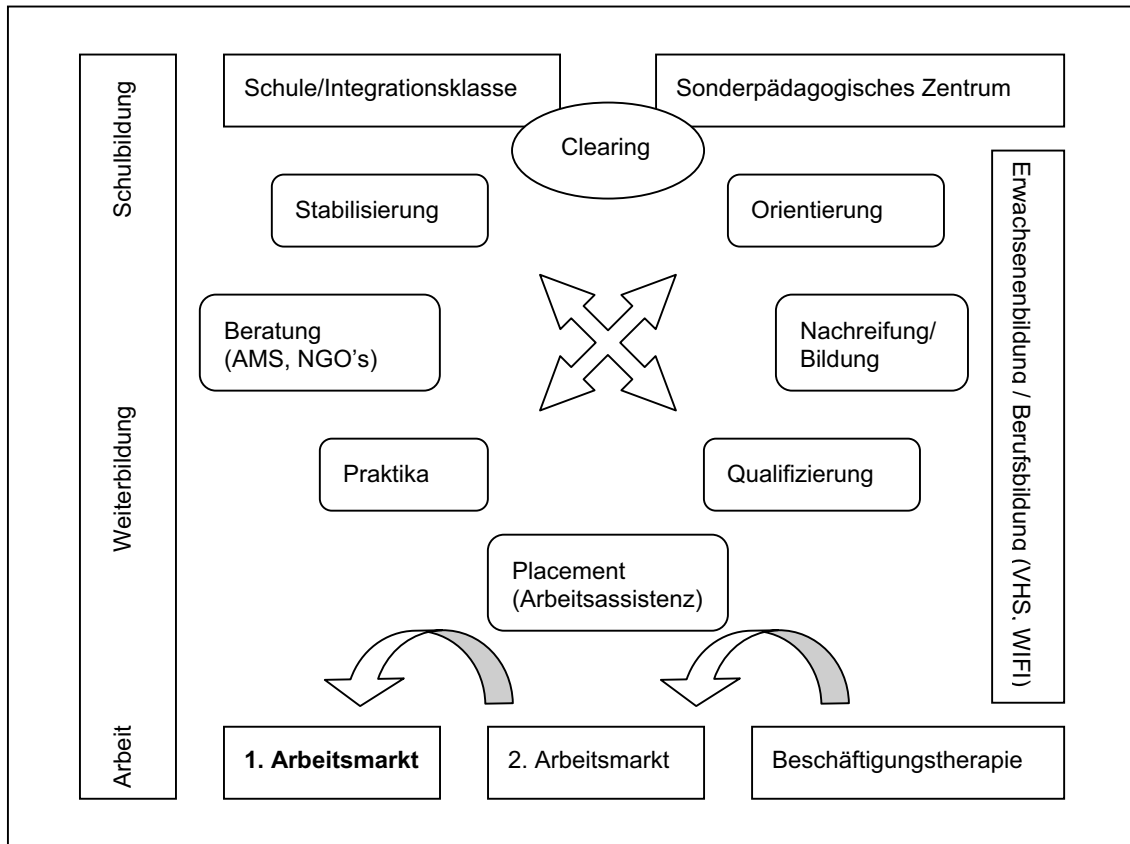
Schulbildung

Weiterbildung

Arbeit

Schule/Integrationsklasse

Sonderpädagogisches Zentrum

Clearing

Stabilisierung

Orientierung

Beratung (AMS, NGO's)

Nachreifung/ Bildung

Praktika

Qualifizierung

Placement (Arbeitsassistenz)

Erwachsenenbildung / Berufsbildung (VHS, WIFI)

**1. Arbeitsmarkt**

2. Arbeitsmarkt

Beschäftigungstherapie